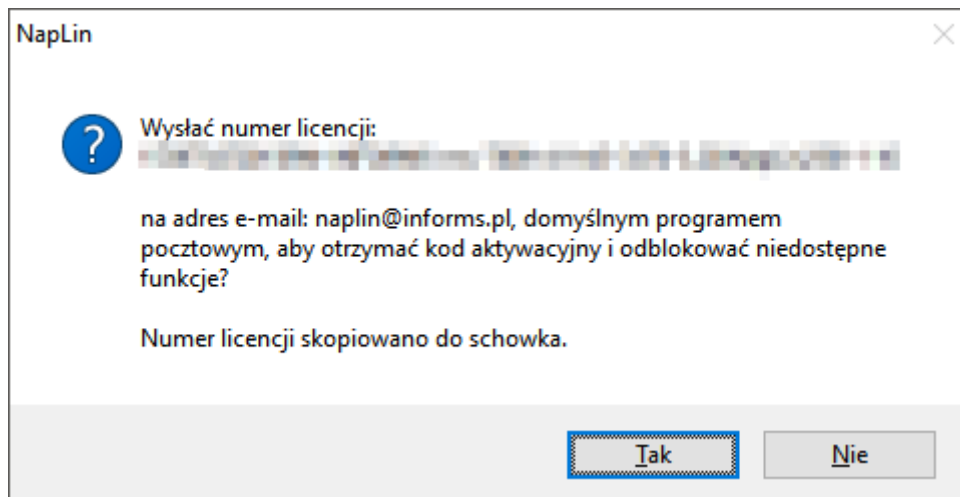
NapLin

Wysłać numer licencji:
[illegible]

na adres e-mail: naplin@informs.pl, domyślnym programem pocztowym, aby otrzymać kod aktywacyjny i odblokować niedostępne funkcje?

Numer licencji skopiowano do schowka.

Tak Nie